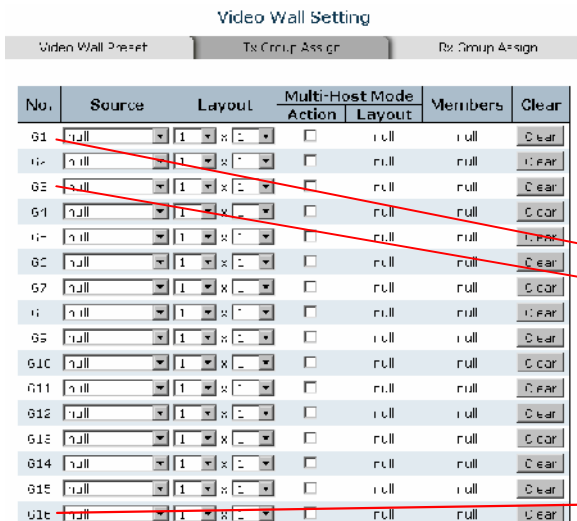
Video Wall Setting

Video Wall Preset | Tx Group Assign | Rx Group Assign

| No. | Source | Layout | Multi-Host Mode Action | Multi-Host Mode Layout | Members | Clear |
|---|---|---|---|---|---|---|
| G1 | null | 1 x 1 | ☐ | null | null | Clear |
| G2 | null | 1 x 1 | ☐ | null | null | Clear |
| G3 | null | 1 x 1 | ☐ | null | null | Clear |
| G4 | null | 1 x 1 | ☐ | null | null | Clear |
| G5 | null | 1 x 1 | ☐ | null | null | Clear |
| G6 | null | 1 x 1 | ☐ | null | null | Clear |
| G7 | null | 1 x 1 | ☐ | null | null | Clear |
| G8 | null | 1 x 1 | ☐ | null | null | Clear |
| G9 | null | 1 x 1 | ☐ | null | null | Clear |
| G10 | null | 1 x 1 | ☐ | null | null | Clear |
| G11 | null | 1 x 1 | ☐ | null | null | Clear |
| G12 | null | 1 x 1 | ☐ | null | null | Clear |
| G13 | null | 1 x 1 | ☐ | null | null | Clear |
| G14 | null | 1 x 1 | ☐ | null | null | Clear |
| G15 | null | 1 x 1 | ☐ | null | null | Clear |
| G16 | null | 1 x 1 | ☐ | null | null | Clear |